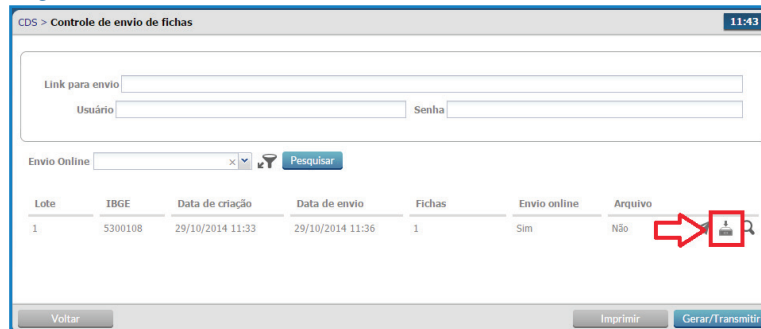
CDS > Controle de envio de fichas

11:43

Link para envio

Usuário

Senha

Envio Online

Pesquisar

| Lote | IBGE | Data de criação | Data de envio | Fichas | Envio online | Arquivo |
|---|---|---|---|---|---|---|
| 1 | 5300108 | 29/10/2014 11:33 | 29/10/2014 11:36 | 1 | Sim | Não |

Voltar

Imprimir

Gerar/Transmitir